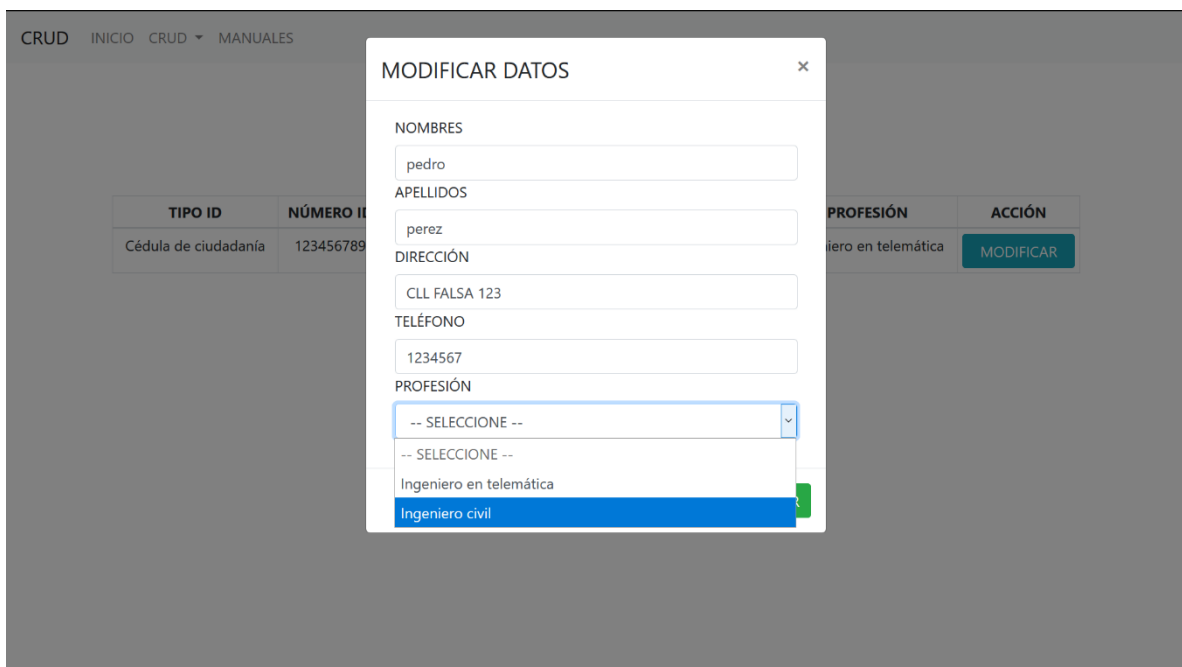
CRUD INICIO CRUD ▾ MANUALES

| TIPO ID | NÚMERO I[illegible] | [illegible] PROFESIÓN | ACCIÓN |
|---|---|---|---|
| Cédula de ciudadanía | 123456789 | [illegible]iero en telemática | MODIFICAR |

MODIFICAR DATOS ×

NOMBRES

pedro

APELLIDOS

perez

DIRECCIÓN

CLL FALSA 123

TELÉFONO

1234567

PROFESIÓN

-- SELECCIONE --

-- SELECCIONE --
Ingeniero en telemática
Ingeniero civil